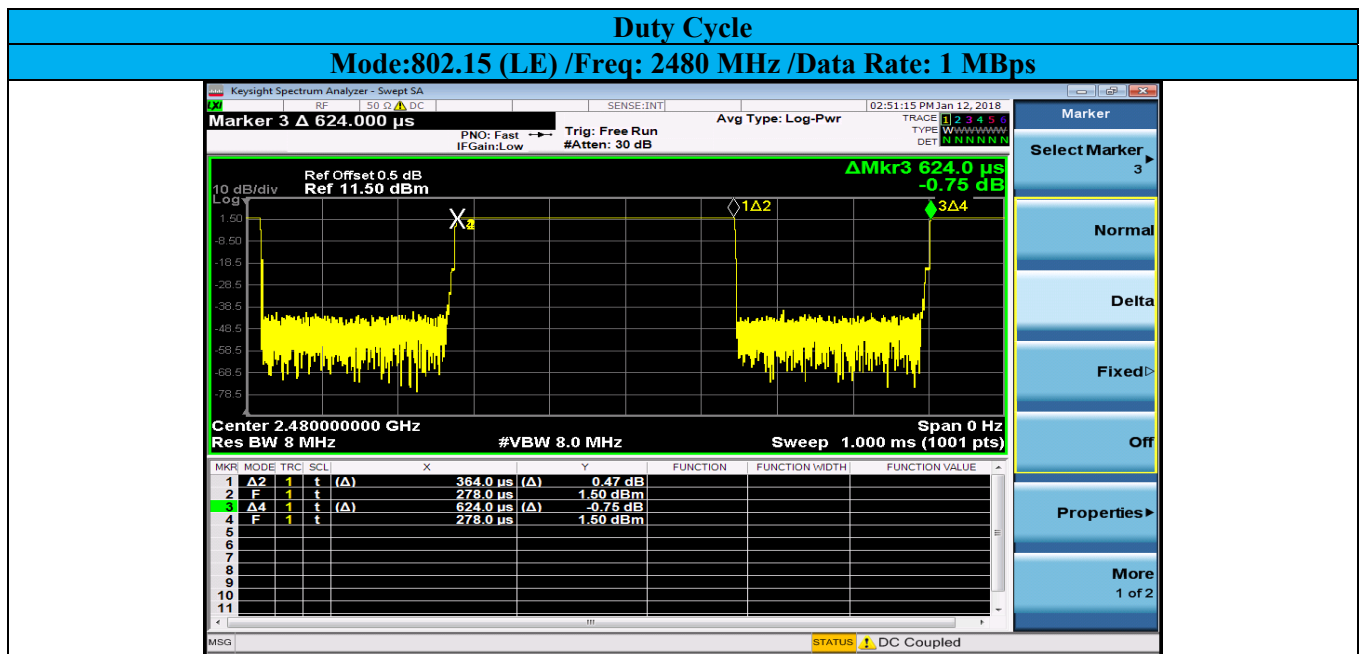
Duty Cycle

Mode:802.15 (LE) /Freq: 2480 MHz /Data Rate: 1 MBps

Keysight Spectrum Analyzer - Swept SA

LXI RF 50 Ω ⚠ DC SENSE:INT 02:51:15 PM Jan 12, 2018

Marker 3 Δ 624.000 µs

PNO: Fast IFGain:Low

Trig: Free Run #Atten: 30 dB

Avg Type: Log-Pwr

TRACE 1 2 3 4 5 6 TYPE WWWWWW DET N N N N N N

Ref Offset 0.5 dB
10 dB/div Ref 11.50 dBm
Log

ΔMkr3 624.0 µs -0.75 dB

1.50
-8.50
-18.5
-28.5
-38.5
-48.5
-58.5
-68.5
-78.5

X2 1Δ2 3Δ4

Center 2.480000000 GHz
Res BW 8 MHz
#VBW 8.0 MHz
Span 0 Hz
Sweep 1.000 ms (1001 pts)

| MKR | MODE | TRC | SCL | X | | Y | FUNCTION | FUNCTION WIDTH | FUNCTION VALUE |
|---|---|---|---|---|---|---|---|---|---|
| 1 | Δ2 | 1 | t | (Δ) 364.0 µs | (Δ) | 0.47 dB | | | |
| 2 | F | 1 | t | 278.0 µs | | 1.50 dBm | | | |
| 3 | Δ4 | 1 | t | (Δ) 624.0 µs | (Δ) | -0.75 dB | | | |
| 4 | F | 1 | t | 278.0 µs | | 1.50 dBm | | | |
| 5 | | | | | | | | | |
| 6 | | | | | | | | | |
| 7 | | | | | | | | | |
| 8 | | | | | | | | | |
| 9 | | | | | | | | | |
| 10 | | | | | | | | | |
| 11 | | | | | | | | | |

MSG STATUS DC Coupled

Marker
Select Marker 3
Normal
Delta
Fixed
Off
Properties
More 1 of 2